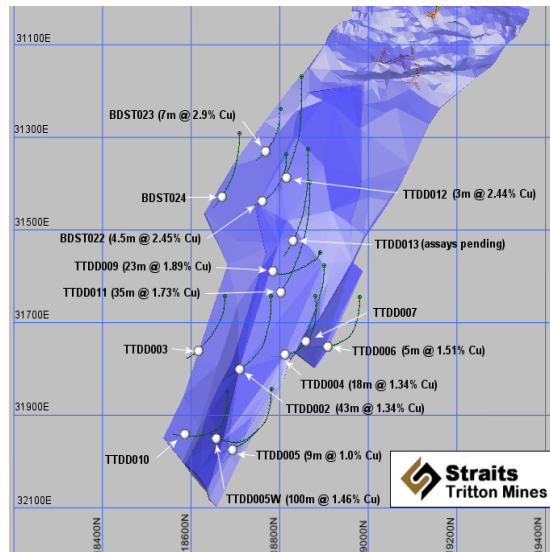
31100E
31300E
31500E
31700E
31900E
32100E
18400N
18600N
18800N
19000N
19200N
19400N

BDST023 (7m @ 2.9% Cu)
BDST024
TTDD012 (3m @ 2.44% Cu)
BDST022 (4.5m @ 2.45% Cu)
TTDD013 (assays pending)
TTDD009 (23m @ 1.89% Cu)
TTDD011 (35m @ 1.73% Cu)
TTDD007
TTDD003
TTDD006 (5m @ 1.51% Cu)
TTDD004 (18m @ 1.34% Cu)
TTDD002 (43m @ 1.34% Cu)
TTDD010
TTDD005 (9m @ 1.0% Cu)
TTDD005W (100m @ 1.46% Cu)

Straits
Tritton Mines